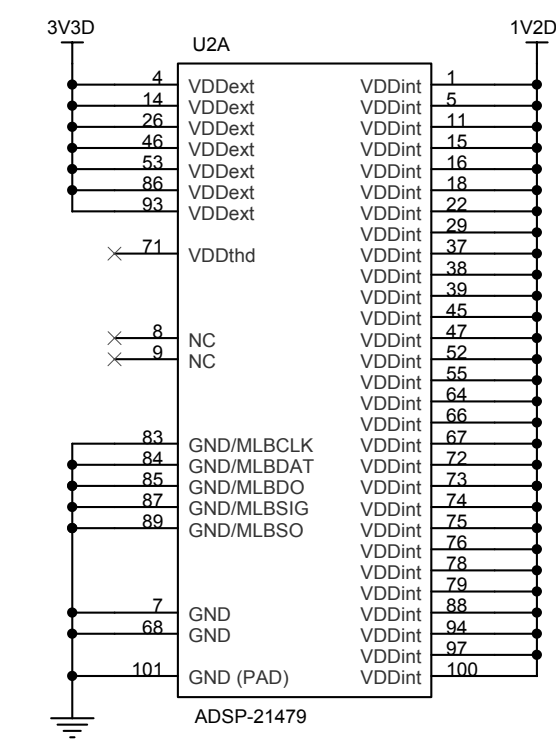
3V3D

1V2D

U2A

4 VDDext
14 VDDext
26 VDDext
46 VDDext
53 VDDext
86 VDDext
93 VDDext

71 VDDthd

8 NC
9 NC

83 GND/MLBCLK
84 GND/MLBDAT
85 GND/MLBDO
87 GND/MLBSIG
89 GND/MLBSO

7 GND
68 GND

101 GND (PAD)

VDDint 1
VDDint 5
VDDint 11
VDDint 15
VDDint 16
VDDint 18
VDDint 22
VDDint 29
VDDint 37
VDDint 38
VDDint 39
VDDint 45
VDDint 47
VDDint 52
VDDint 55
VDDint 64
VDDint 66
VDDint 67
VDDint 72
VDDint 73
VDDint 74
VDDint 75
VDDint 76
VDDint 78
VDDint 79
VDDint 88
VDDint 94
VDDint 97
VDDint 100

ADSP-21479